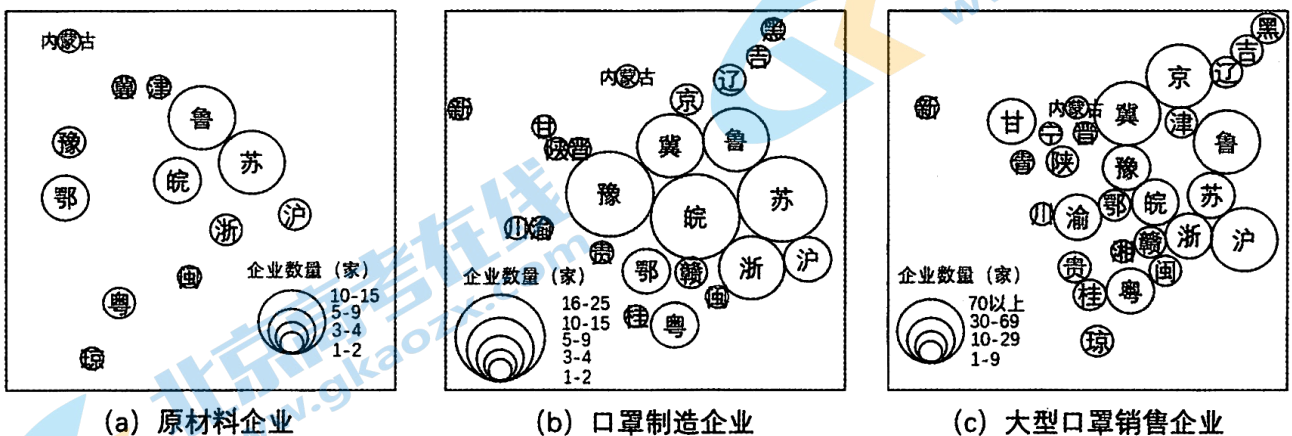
内蒙古
冀 津
鲁
豫
苏
皖
鄂
沪
浙
闽
企业数量（家）
10-15
5-9
3-4
1-2
粤
琼
(a) 原材料企业

黑
吉
内蒙古
辽
京
新
甘
陕晋
冀
鲁
豫
皖
苏
川渝
贵
鄂
赣
浙
沪
企业数量（家）
16-25
10-15
5-9
3-4
1-2
闽
桂
粤
(b) 口罩制造企业

黑
吉
京
辽
新
内蒙古
甘
宁
晋
冀
津
鲁
青
陕
豫
川
渝
鄂
皖
苏
湘
赣
浙
沪
企业数量（家）
70以上
30-69
10-29
1-9
贵
闽
桂
粤
琼
(c) 大型口罩销售企业

北京高考在线
www.gkaozx.com